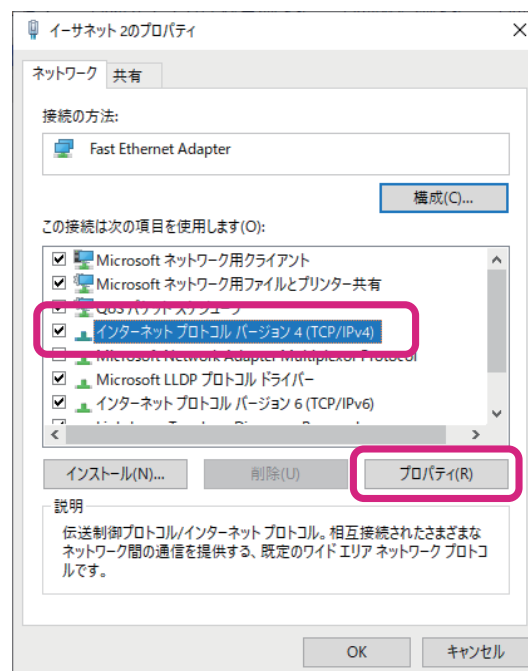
イーサネット 2のプロパティ

ネットワーク 共有

接続の方法:

Fast Ethernet Adapter

構成(C)...

この接続は次の項目を使用します(O):

Microsoft ネットワーク用クライアント
Microsoft ネットワーク用ファイルとプリンター共有
QoS パケット スケジューラ
インターネット プロトコル バージョン 4 (TCP/IPv4)
Microsoft Network Adapter Multiplexor Protocol
Microsoft LLDP プロトコル ドライバー
インターネット プロトコル バージョン 6 (TCP/IPv6)
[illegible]

インストール(N)... 削除(U) プロパティ(R)

説明
伝送制御プロトコル/インターネット プロトコル。相互接続されたさまざまなネットワーク間の通信を提供する、既定のワイド エリア ネットワーク プロトコルです。

OK キャンセル